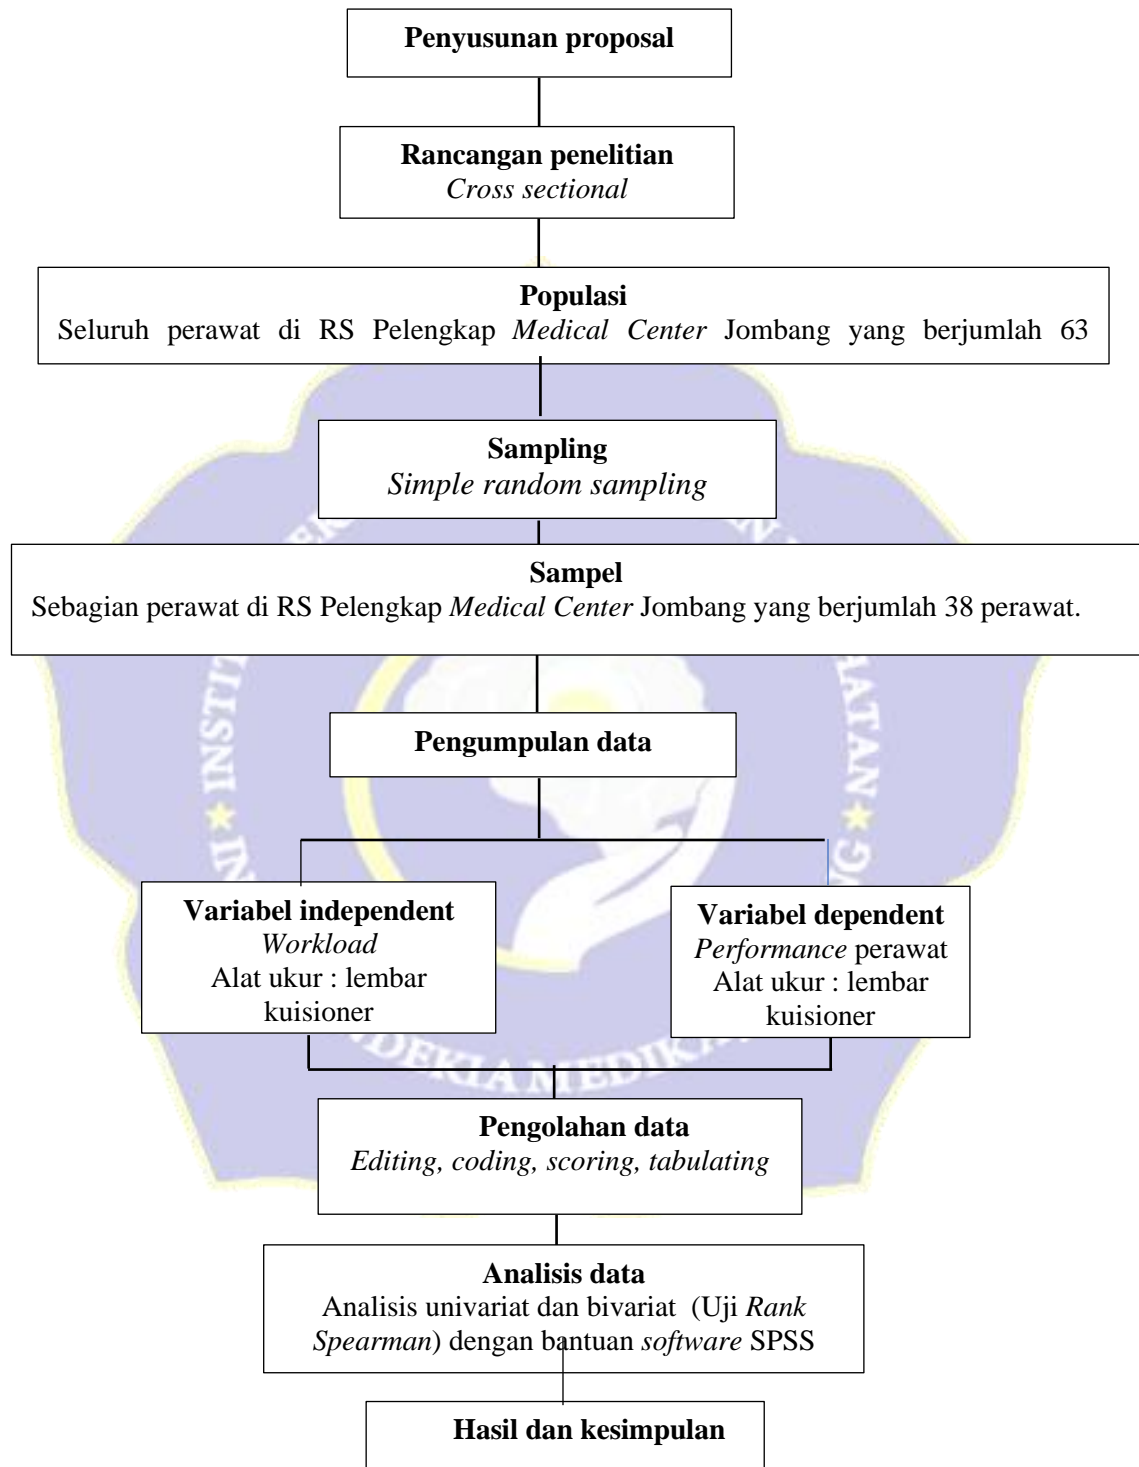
Penyusunan proposal

Rancangan penelitian
Cross sectional

Populasi
Seluruh perawat di RS Pelengkap Medical Center Jombang yang berjumlah 63

Sampling
Simple random sampling

Sampel
Sebagian perawat di RS Pelengkap Medical Center Jombang yang berjumlah 38 perawat.

Pengumpulan data

Variabel independent
Workload
Alat ukur : lembar kuisioner

Variabel dependent
Performance perawat
Alat ukur : lembar kuisioner

Pengolahan data
Editing, coding, scoring, tabulating

Analisis data
Analisis univariat dan bivariat (Uji Rank Spearman) dengan bantuan software SPSS

Hasil dan kesimpulan